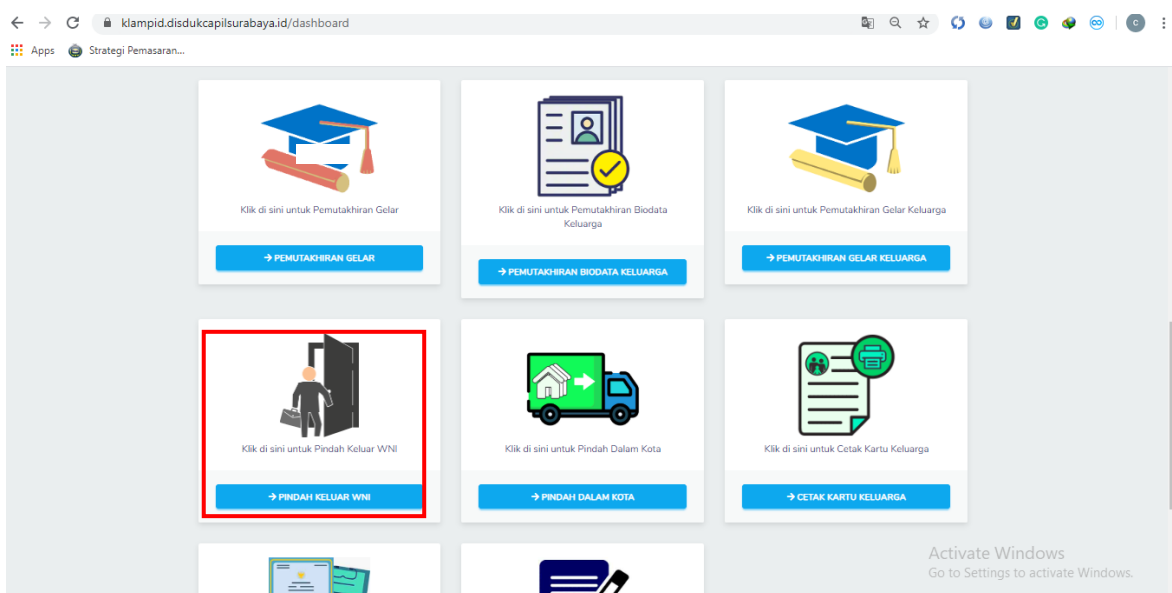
klampid.disdukcapilsurabaya.id/dashboard

Apps Strategi Pemasaran...

Klik di sini untuk Pemutakhiran Gelar

→ PEMUTAKHIRAN GELAR

Klik di sini untuk Pemutakhiran Biodata Keluarga

→ PEMUTAKHIRAN BIODATA KELUARGA

Klik di sini untuk Pemutakhiran Gelar Keluarga

→ PEMUTAKHIRAN GELAR KELUARGA

Klik di sini untuk Pindah Keluar WNI

→ PINDAH KELUAR WNI

Klik di sini untuk Pindah Dalam Kota

→ PINDAH DALAM KOTA

Klik di sini untuk Cetak Kartu Keluarga

→ CETAK KARTU KELUARGA

Activate Windows
Go to Settings to activate Windows.